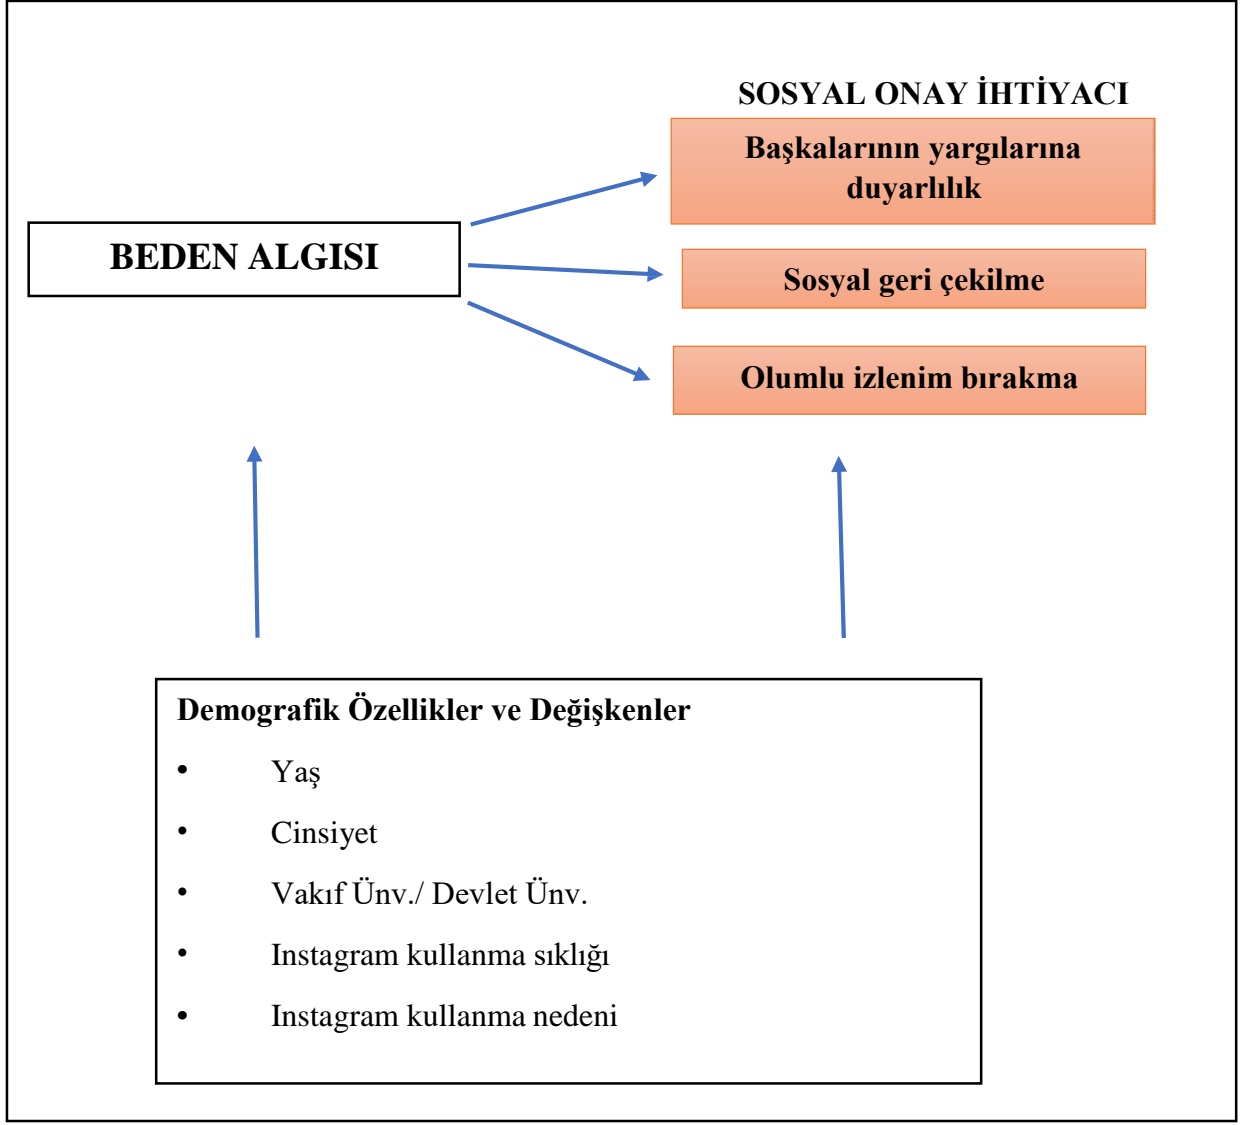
SOSYAL ONAY İHTİYACI

Başkalarının yargılarına duyarlılık

BEDEN ALGISI

Sosyal geri çekilme

Olumlu izlenim bırakma

Demografik Özellikler ve Değişkenler

- Yaş
- Cinsiyet
- Vakıf Ünv./ Devlet Ünv.
- Instagram kullanma sıklığı
- Instagram kullanma nedeni